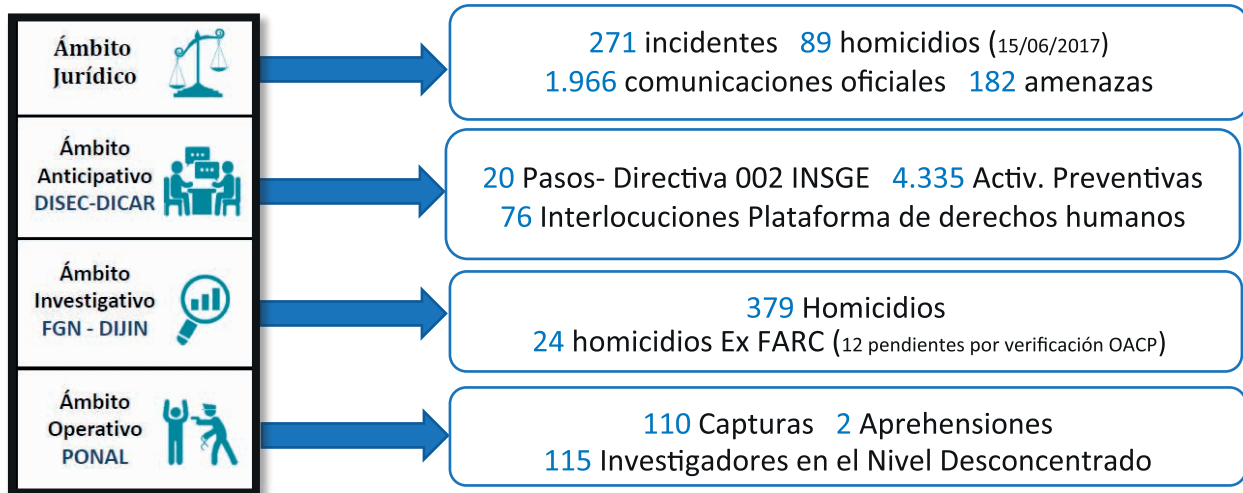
Ámbito Jurídico

271 incidentes 89 homicidios (15/06/2017)
1.966 comunicaciones oficiales 182 amenazas

Ámbito Anticipativo DISEC-DICAR

20 Pasos- Directiva 002 INSGE 4.335 Activ. Preventivas
76 Interlocuciones Plataforma de derechos humanos

Ámbito Investigativo FGN - DIJIN

379 Homicidios
24 homicidios Ex FARC (12 pendientes por verificación OACP)

Ámbito Operativo PONAL

110 Capturas 2 Aprehensiones
115 Investigadores en el Nivel Desconcentrado